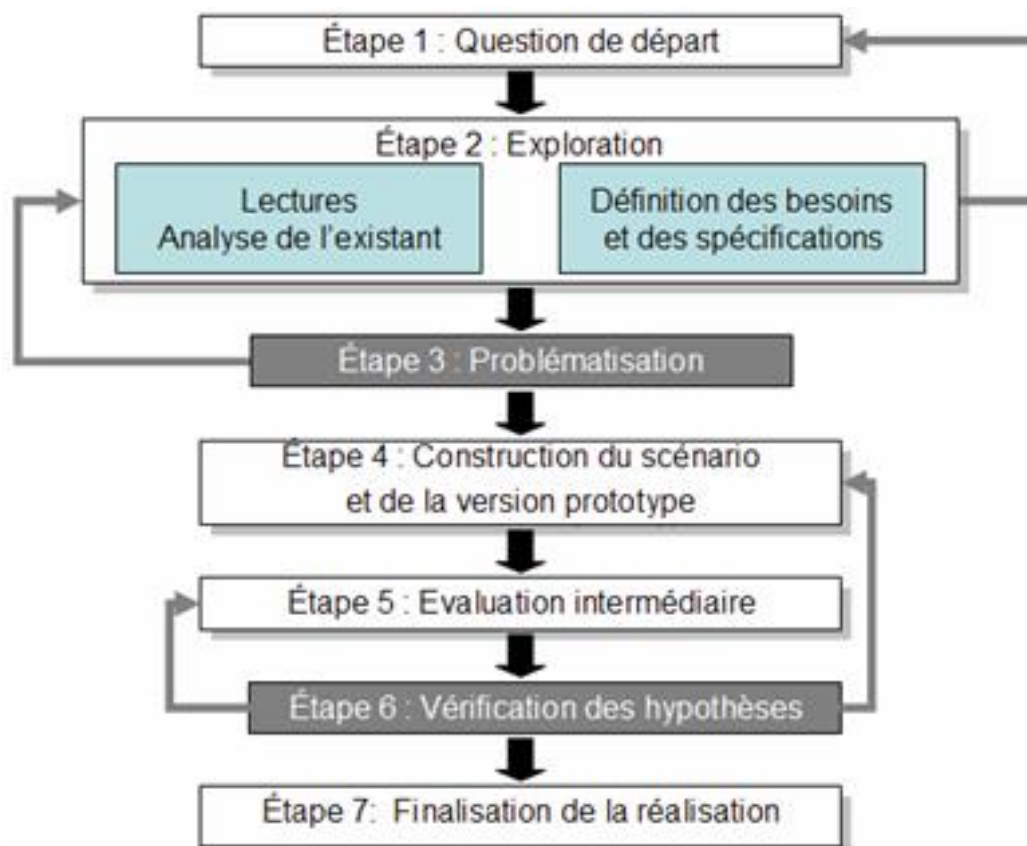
Étape 1 : Question de départ

Étape 2 : Exploration

Lectures
Analyse de l'existant

Définition des besoins
et des spécifications

Étape 3 : Problématisation

Étape 4 : Construction du scénario
et de la version prototype

Étape 5 : Evaluation intermédiaire

Étape 6 : Vérification des hypothèses

Étape 7: Finalisation de la réalisation